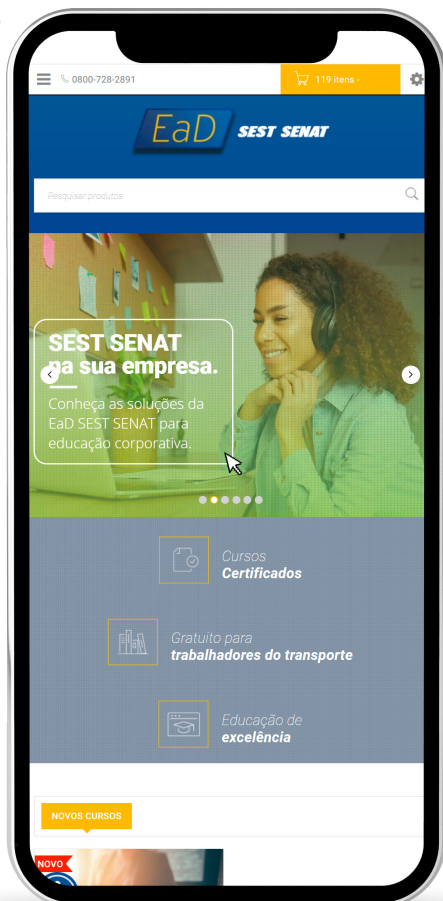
0800-728-2891

119 itens -

EaD SEST SENAT

Pesquisar produtos

SEST SENAT na sua empresa.

Conheça as soluções da EaD SEST SENAT para educação corporativa.

Cursos
Certificados

Gratuito para
trabalhadores do transporte

Educação de
excelência

NOVOS CURSOS

NOVO